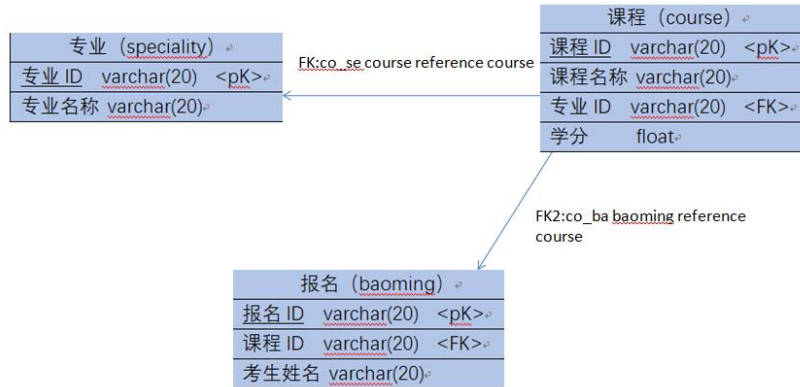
专业（speciality）

| 专业 ID varchar(20) <pK> |
|---|
| 专业名称 varchar(20) |

FK:co_se course reference course

课程（course）

| 课程 ID varchar(20) <pK> |
|---|
| 课程名称 varchar(20) |
| 专业 ID varchar(20) <FK> |
| 学分 float |

FK2:co_ba baoming reference course

报名（baoming）

| 报名 ID varchar(20) <pK> |
|---|
| 课程 ID varchar(20) <FK> |
| 考生姓名 varchar(20) |